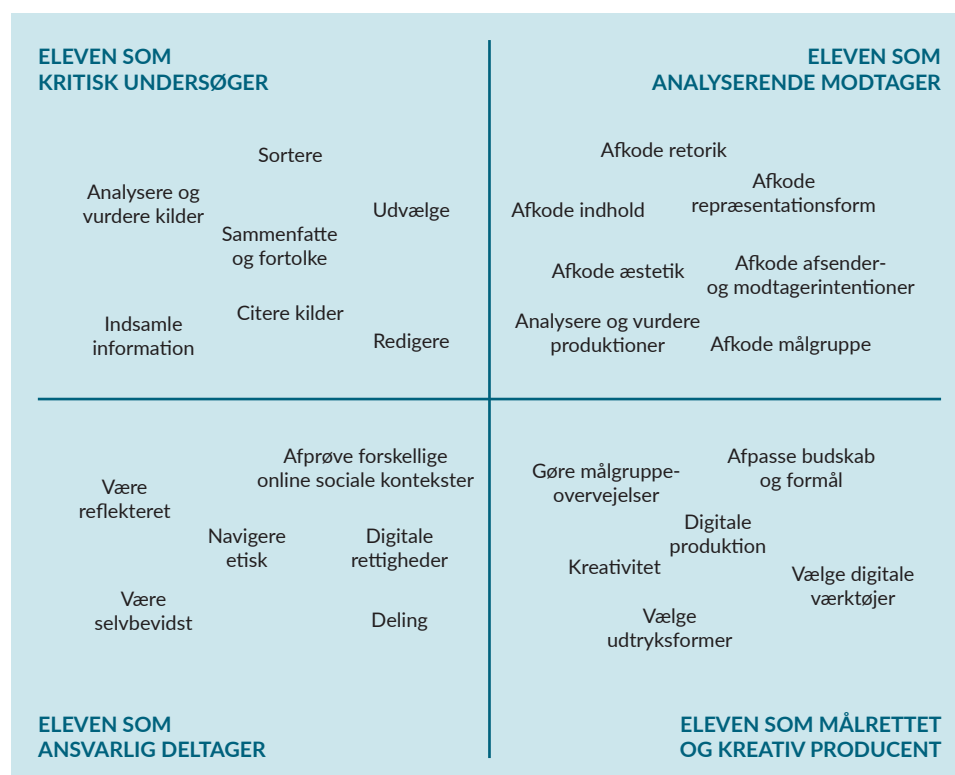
ELEVEN SOM
KRITISK UNDERSØGER

Sortere

Analysere og vurdere kilder

Udvælge

Sammenfatte og fortolke

Indsamle information

Citere kilder

Redigere

ELEVEN SOM
ANALYSERENDE MODTAGER

Afkode retorik

Afkode indhold

Afkode repræsentationsform

Afkode æstetik

Afkode afsender- og modtagerintentioner

Analysere og vurdere produktioner

Afkode målgruppe

Afprøve forskellige online sociale kontekster

Være reflekteret

Navigere etisk

Digitale rettigheder

Være selvbevidst

Deling

ELEVEN SOM
ANSVARLIG DELTAGER

Gøre målgruppe-overvejelser

Afpasse budskab og formål

Digitale produktion

Kreativitet

Vælge digitale værktøjer

Vælge udtryksformer

ELEVEN SOM MÅLRETTET
OG KREATIV PRODUCENT